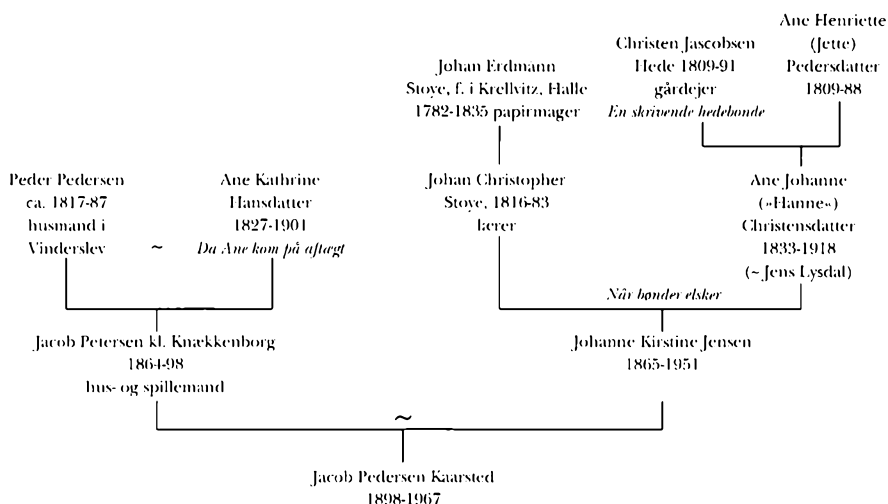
Ane Henriette (Jette) Pedersdatter 1809-88

Christen Jascobsen Hede 1809-91 gårdejer
*En skrivende hedebonde*

Johan Erdmann Stoye, f. i Krellvitz, Halle 1782-1835 papirmager

Peder Pedersen ca. 1817-87 husmand i Vinderslev

~

Ane Kathrine Hansdatter 1827-1901
*Da Ane kom på aftægt*

Johan Christopher Stoye, 1816-83 lærer

Ane Johanne (»Hanne«) Christensdatter 1833-1918 (~ Jens Lysdal)

*Når bønder elsker*

Jacob Petersen kl. Knækkenborg 1864-98 hus- og spillemand

Johanne Kirstine Jensen 1865-1951

~

Jacob Pedersen Kaarsted 1898-1967